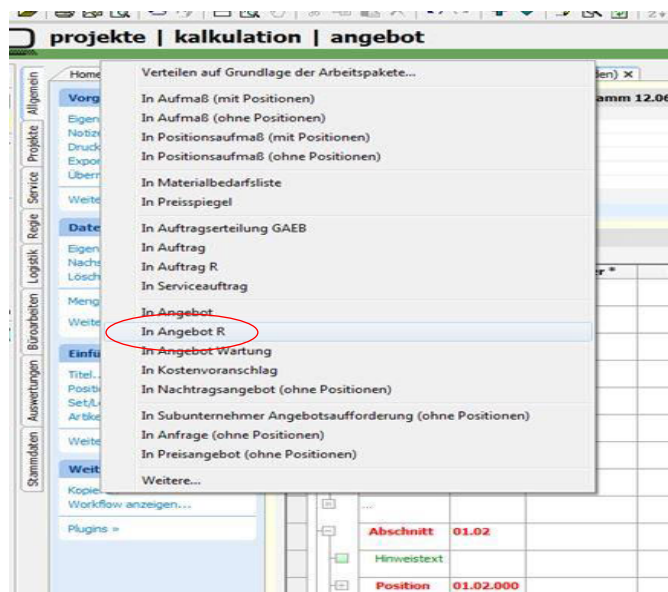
projekte | kalkulation | angebot

Allgemein
Projekte
Service
Regie
Logistik
Büroarbeiten
Auswertungen
Stammdaten

Home
Vorg
Eigen
Notiz
Druck
Expor
Überr
Weite
Date
Eigen
Nachs
Lösch
Meng
Weite
Einfü
Titel
Positi
Set/L
Artike
Weite
Weit
Kopie
Workflow anzeigen...
Plugins »

en) ×
amm 12.06

Verteilen auf Grundlage der Arbeitspakete...
In Aufmaß (mit Positionen)
In Aufmaß (ohne Positionen)
In Positionsaufmaß (mit Positionen)
In Positionsaufmaß (ohne Positionen)
In Materialbedarfsliste
In Preisspiegel
In Auftragserteilung GAEB
In Auftrag
In Auftrag R
In Serviceauftrag
In Angebot
In Angebot R
In Angebot Wartung
In Kostenvoranschlag
In Nachtragsangebot (ohne Positionen)
In Subunternehmer Angebotsaufforderung (ohne Positionen)
In Anfrage (ohne Positionen)
In Preisangebot (ohne Positionen)
Weitere...

Abschnitt 01.02
Hinweistext
Position 01.02.000